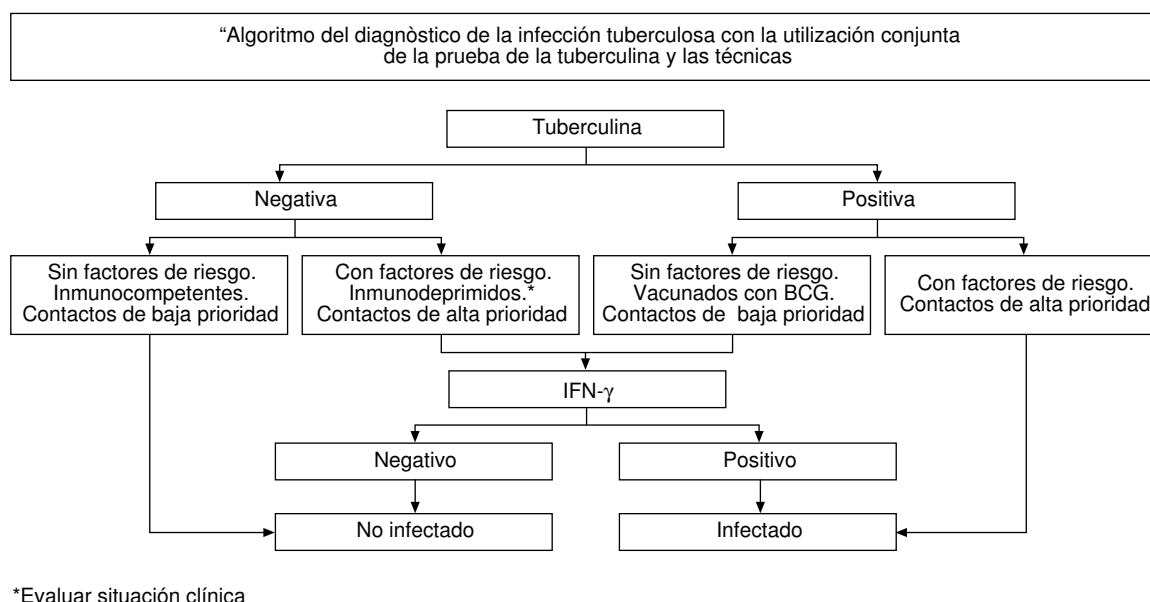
“Algoritmo del diagnòstico de la infección tuberculosa con la utilización conjunta de la prueba de la tuberculina y las técnicas

Tuberculina

Negativa

Positiva

Sin factores de riesgo. Inmunocompetentes. Contactos de baja prioridad

Con factores de riesgo. Inmunodeprimidos.* Contactos de alta prioridad

Sin factores de riesgo. Vacunados con BCG. Contactos de baja prioridad

Con factores de riesgo. Contactos de alta prioridad

IFN-$\gamma$

Negativo

Positivo

No infectado

Infectado

*Evaluar situación clínica